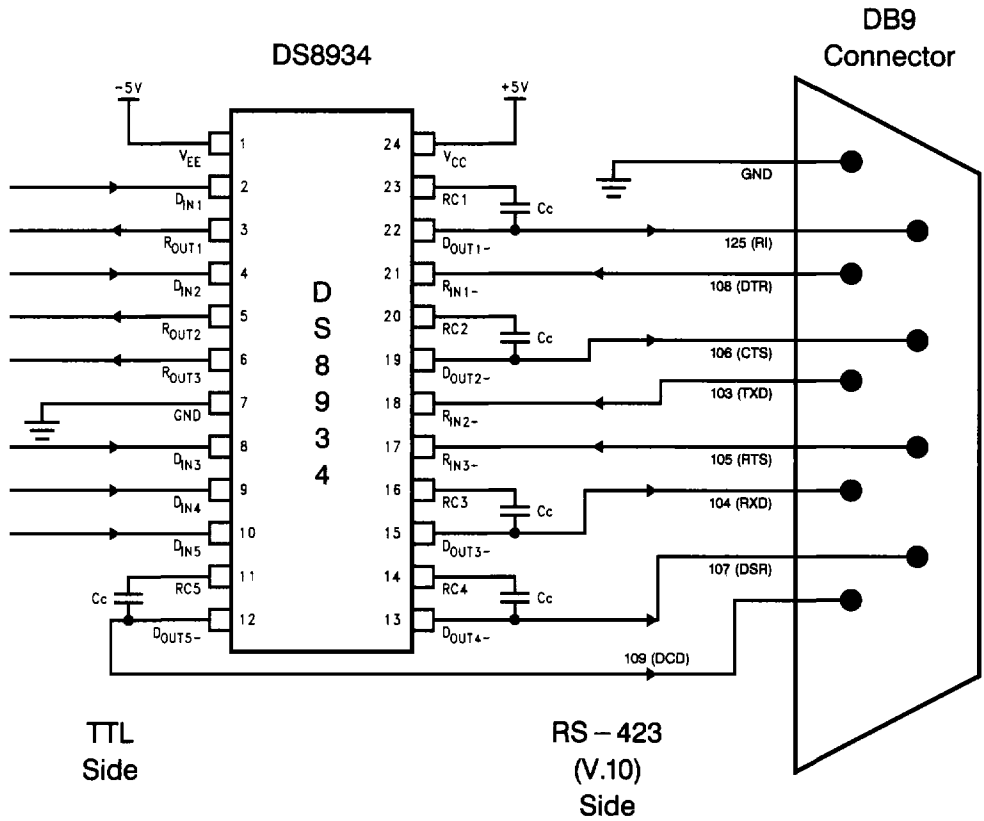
DS8934

DB9 Connector

-5V

+5V

$V_{EE}$ 1

24 $V_{CC}$

$D_{IN1}$ 2

23 RC1

Cc

GND

$R_{OUT1}$ 3

22 $D_{OUT1-}$

125 (RI)

$D_{IN2}$ 4

21 $R_{IN1-}$

108 (DTR)

$R_{OUT2}$ 5

20 RC2

Cc

$R_{OUT3}$ 6

19 $D_{OUT2-}$

106 (CTS)

GND 7

18 $R_{IN2-}$

103 (TXD)

$D_{IN3}$ 8

17 $R_{IN3-}$

105 (RTS)

$D_{IN4}$ 9

16 RC3

Cc

104 (RXD)

$D_{IN5}$ 10

15 $D_{OUT3-}$

RC5 11

14 RC4

Cc

107 (DSR)

Cc

$D_{OUT5-}$ 12

13 $D_{OUT4-}$

Cc

109 (DCD)

D S 8 9 3 4

TTL Side

RS – 423 (V.10) Side